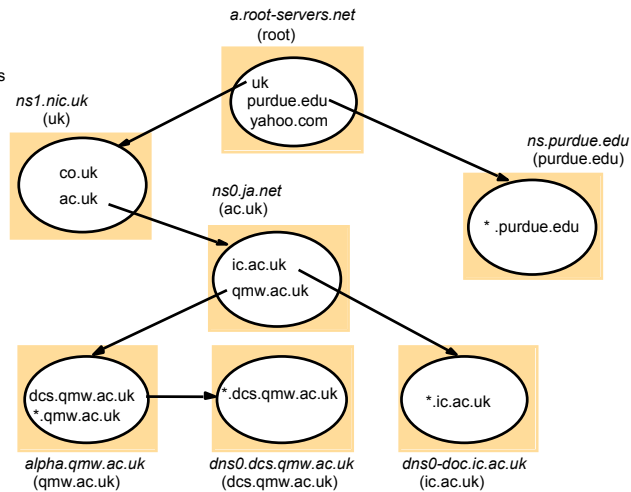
s

a.root-servers.net
(root)

uk
purdue.edu
yahoo.com

ns1.nic.uk
(uk)

co.uk
ac.uk

ns.purdue.edu
(purdue.edu)

* .purdue.edu

ns0.ja.net
(ac.uk)

ic.ac.uk
qmw.ac.uk

dcs.qmw.ac.uk
*.qmw.ac.uk

alpha.qmw.ac.uk
(qmw.ac.uk)

*.dcs.qmw.ac.uk

dns0.dcs.qmw.ac.uk
(dcs.qmw.ac.uk)

*.ic.ac.uk

dns0-doc.ic.ac.uk
(ic.ac.uk)